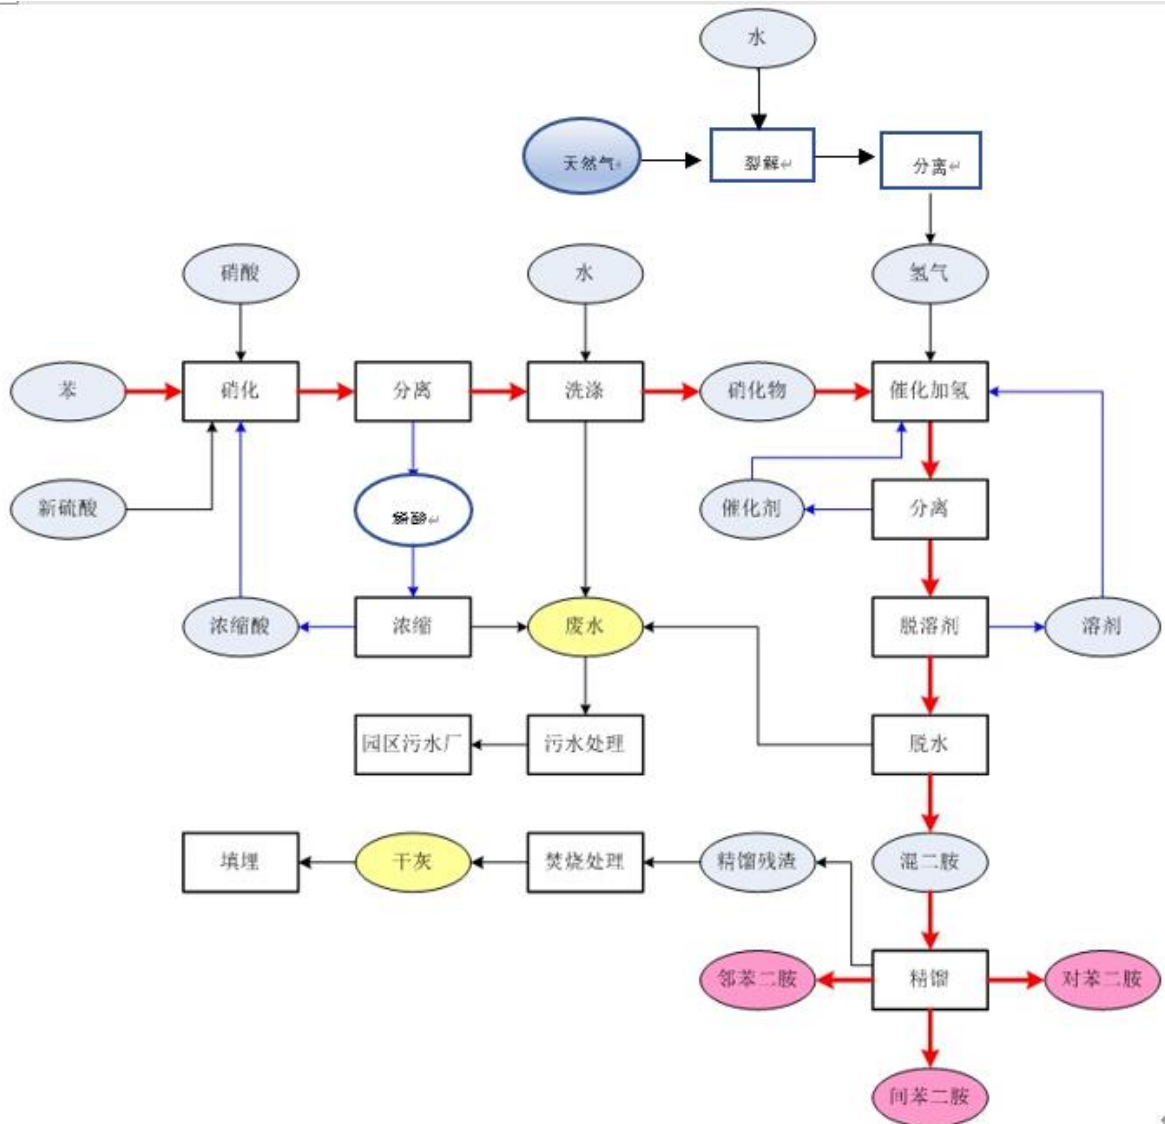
水

天然气

裂解

分离

硝酸

水

氢气

苯

硝化

分离

洗涤

硝化物

催化加氢

新硫酸

稀酸

催化剂

分离

浓缩酸

浓缩

废水

脱溶剂

溶剂

园区污水厂

污水处理

脱水

填埋

干灰

焚烧处理

精馏残渣

混二胺

邻苯二胺

精馏

对苯二胺

间苯二胺